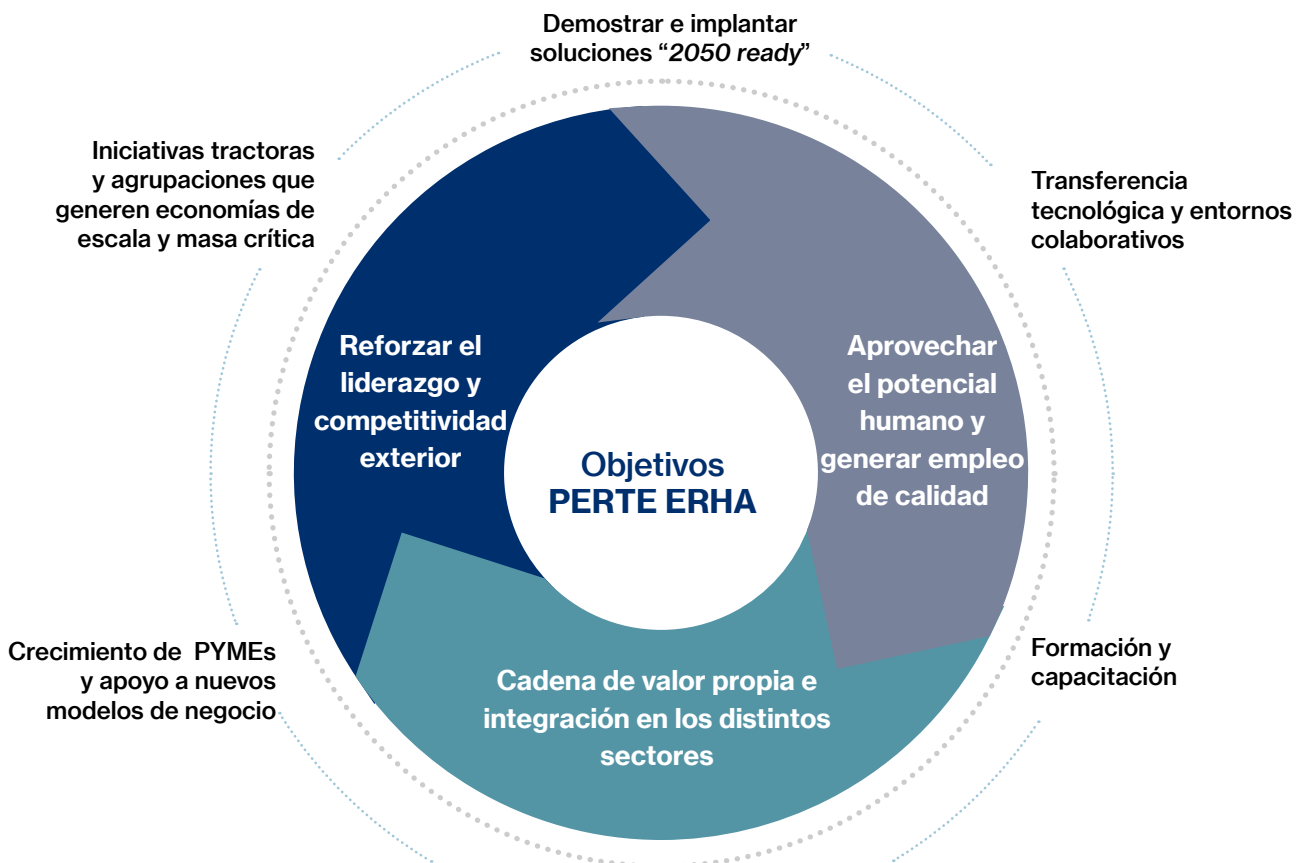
Demostrar e implantar soluciones “2050 ready”

Iniciativas tractoras y agrupaciones que generen economías de escala y masa crítica

Transferencia tecnológica y entornos colaborativos

Reforzar el liderazgo y competitividad exterior

Objetivos
PERTE ERHA

Aprovechar el potencial humano y generar empleo de calidad

Crecimiento de PYMEs y apoyo a nuevos modelos de negocio

Cadena de valor propia e integración en los distintos sectores

Formación y capacitación